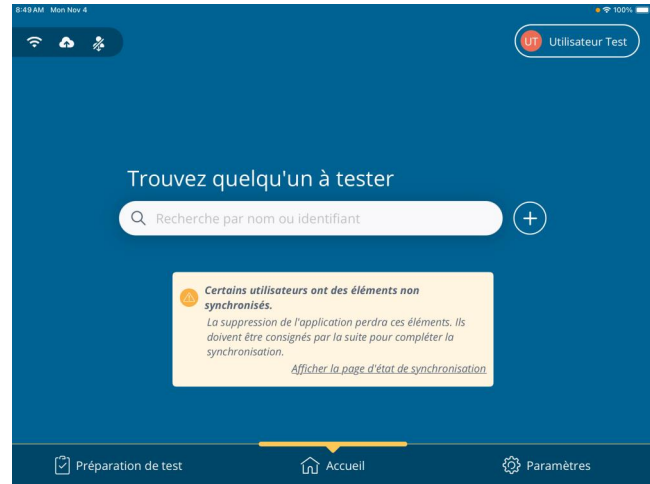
8:49 AM Mon Nov 4

100%

UT Utilisateur Test

Trouvez quelqu'un à tester

Recherche par nom ou identifiant

Certains utilisateurs ont des éléments non synchronisés.

La suppression de l'application perdra ces éléments. Ils doivent être consignés par la suite pour compléter la synchronisation.

Afficher la page d'état de synchronisation

Préparation de test

Accueil

Paramètres